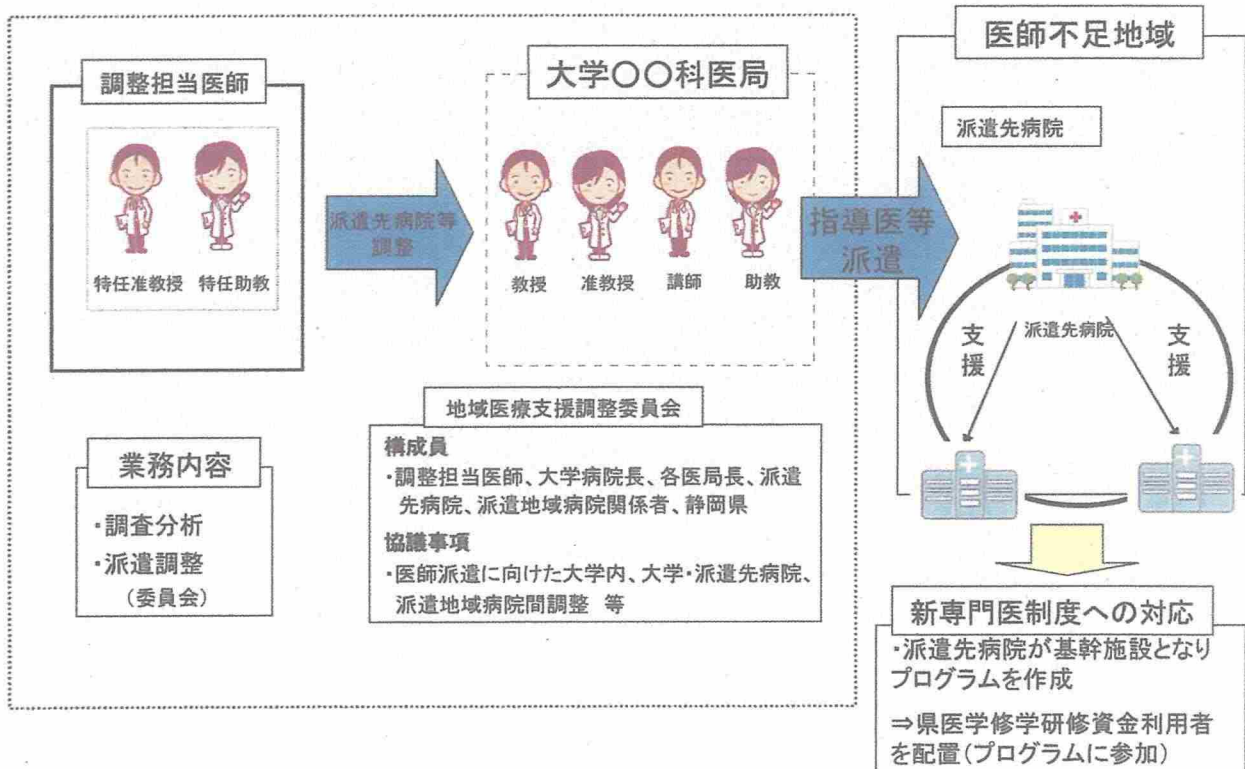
調整担当医師

特任准教授　特任助教

派遣先病院等調整

大学〇〇科医局

教授　准教授　講師　助教

指導医等派遣

医師不足地域

派遣先病院

支援

派遣先病院

支援

地域医療支援調整委員会

構成員
・調整担当医師、大学病院長、各医局長、派遣先病院、派遣地域病院関係者、静岡県

協議事項
・医師派遣に向けた大学内、大学・派遣先病院、派遣地域病院間調整　等

業務内容
・調査分析
・派遣調整
（委員会）

新専門医制度への対応
・派遣先病院が基幹施設となりプログラムを作成
⇒県医学修学研修資金利用者を配置（プログラムに参加）